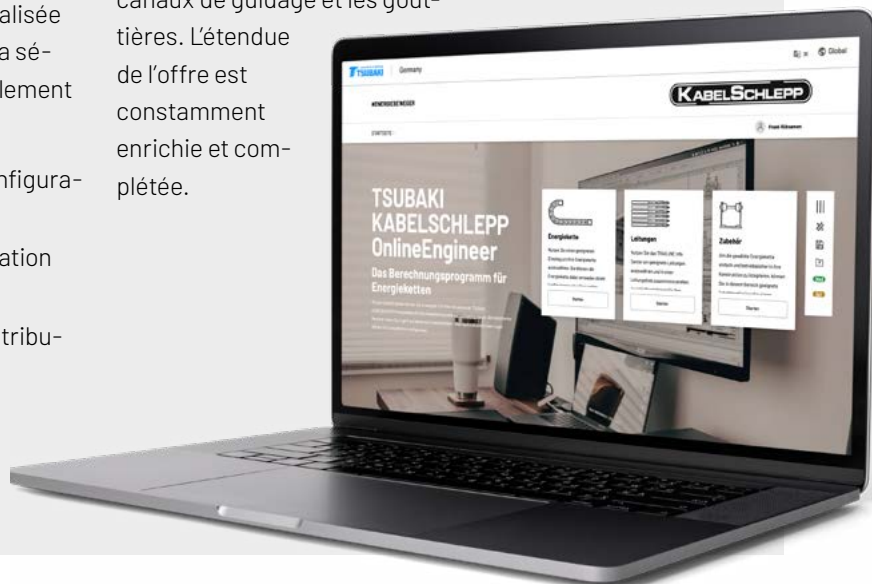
alisée
a sé-
lement

nfigura-

ation

tribu-

canaux de guidage et les gouttières. L'étendue de l'offre est constamment enrichie et complétée.

TSUBAKI Germany

Global

KABELSCHLEPP

TSUBAKI KABELSCHLEPP OnlineEngineer

Das Berechnungsprogramm für Energieketten

Energiekette

Leitungen

Zubehör

Starten

Starten

Starten